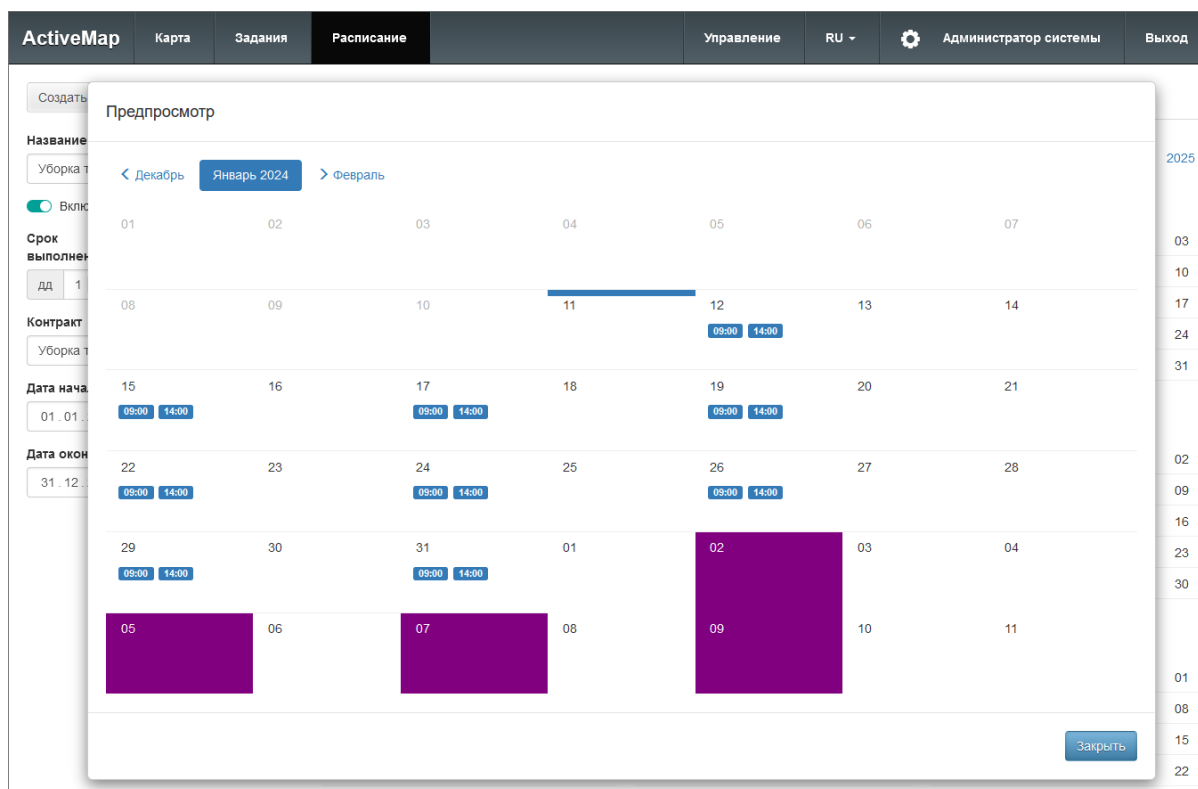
ActiveMap Карта Задания Расписание Управление RU Администратор системы Выход

Создать

Название
Уборка т

Вклю

Срок выполнен
дд 1

Контракт
Уборка т

Дата нача
01 . 01 .

Дата окон
31 . 12 .

2025
03
10
17
24
31
02
09
16
23
30
01
08
15
22

Предпросмотр

Декабрь Январь 2024 Февраль

| | | | | | | |
|---|---|---|---|---|---|---|
| 01 | 02 | 03 | 04 | 05 | 06 | 07 |
| 08 | 09 | 10 | 11 | 12 09:00 14:00 | 13 | 14 |
| 15 09:00 14:00 | 16 | 17 09:00 14:00 | 18 | 19 09:00 14:00 | 20 | 21 |
| 22 09:00 14:00 | 23 | 24 09:00 14:00 | 25 | 26 09:00 14:00 | 27 | 28 |
| 29 09:00 14:00 | 30 | 31 09:00 14:00 | 01 | 02 | 03 | 04 |
| 05 | 06 | 07 | 08 | 09 | 10 | 11 |

Закрыть